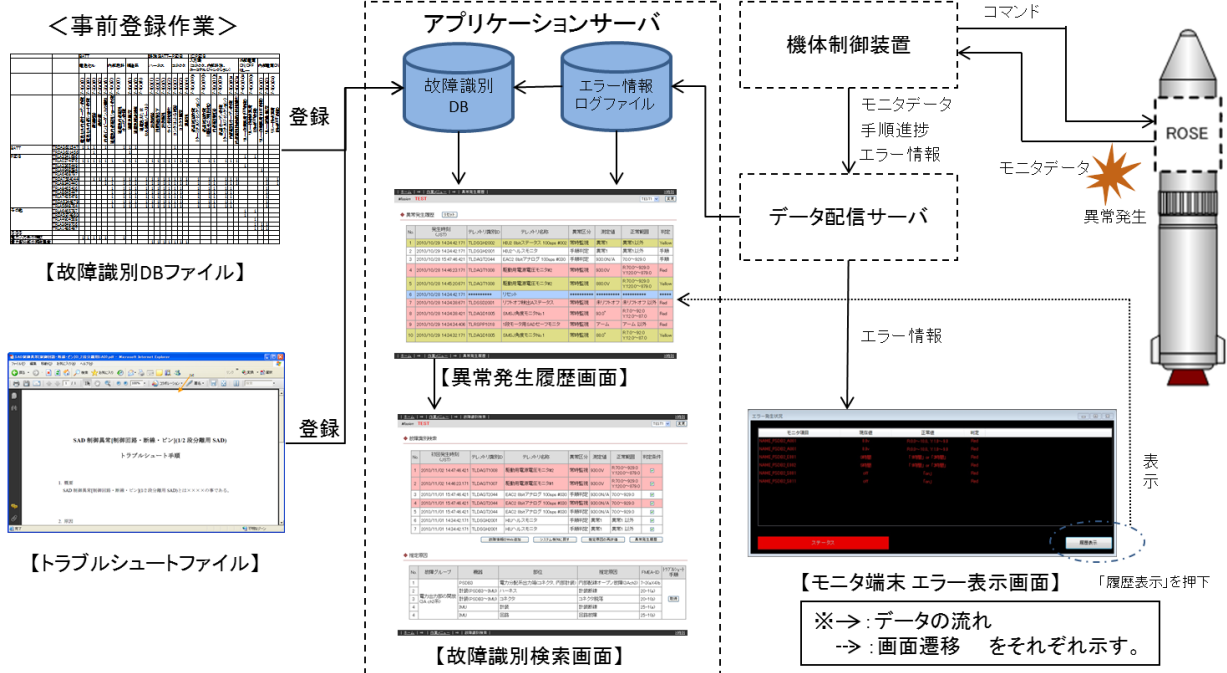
＜事前登録作業＞

【故障識別DBファイル】

登録

SAD 制御異常(制御回路・断線・ピン抜け1/2 段分離用 SAD)

トラブルシュート手順

【トラブルシュートファイル】

登録

アプリケーションサーバ

故障識別DB

エラー情報ログファイル

【異常発生履歴画面】

【故障識別検索画面】

機体制御装置

コマンド

モニタデータ
手順進捗
エラー情報

データ配信サーバ

エラー情報

ROSE

モニタデータ

異常発生

表示

【モニタ端末 エラー表示画面】

「履歴表示」を押下

※→ : データの流れ
--> : 画面遷移　をそれぞれ示す。